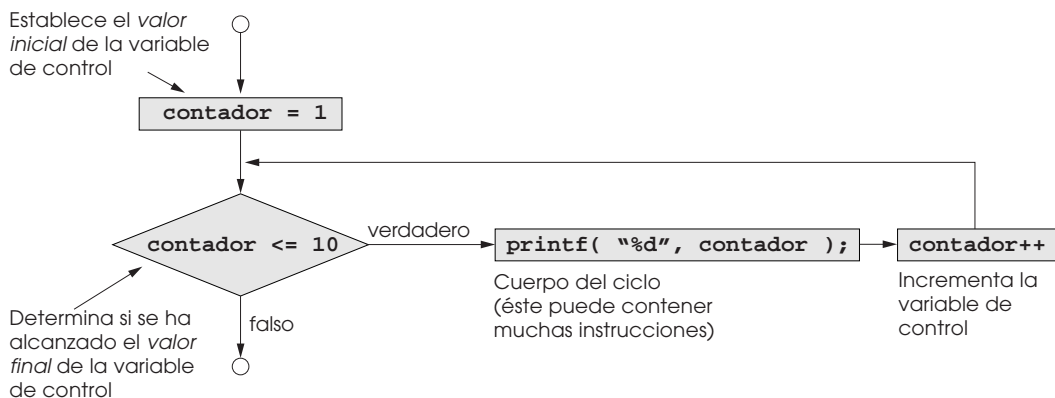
Establece el *valor inicial* de la variable de control

contador = 1

contador <= 10

verdadero

printf( “%d”, contador );

contador++

falso

Determina si se ha alcanzado el *valor final* de la variable de control

Cuerpo del ciclo (éste puede contener muchas instrucciones)

Incrementa la variable de control